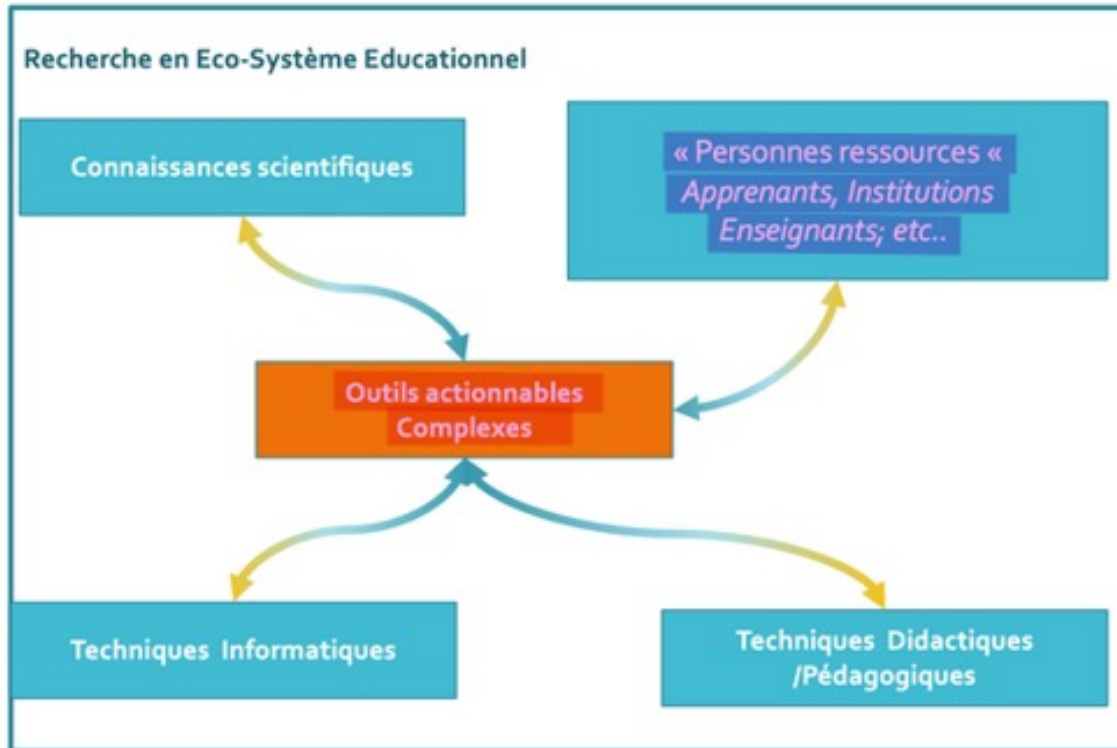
Recherche en Eco-Système Educationnel

Connaissances scientifiques

« Personnes ressources «
Apprenants, Institutions
Enseignants; etc..

Outils actionnables
Complexes

Techniques Informatiques

Techniques Didactiques
/Pédagogiques